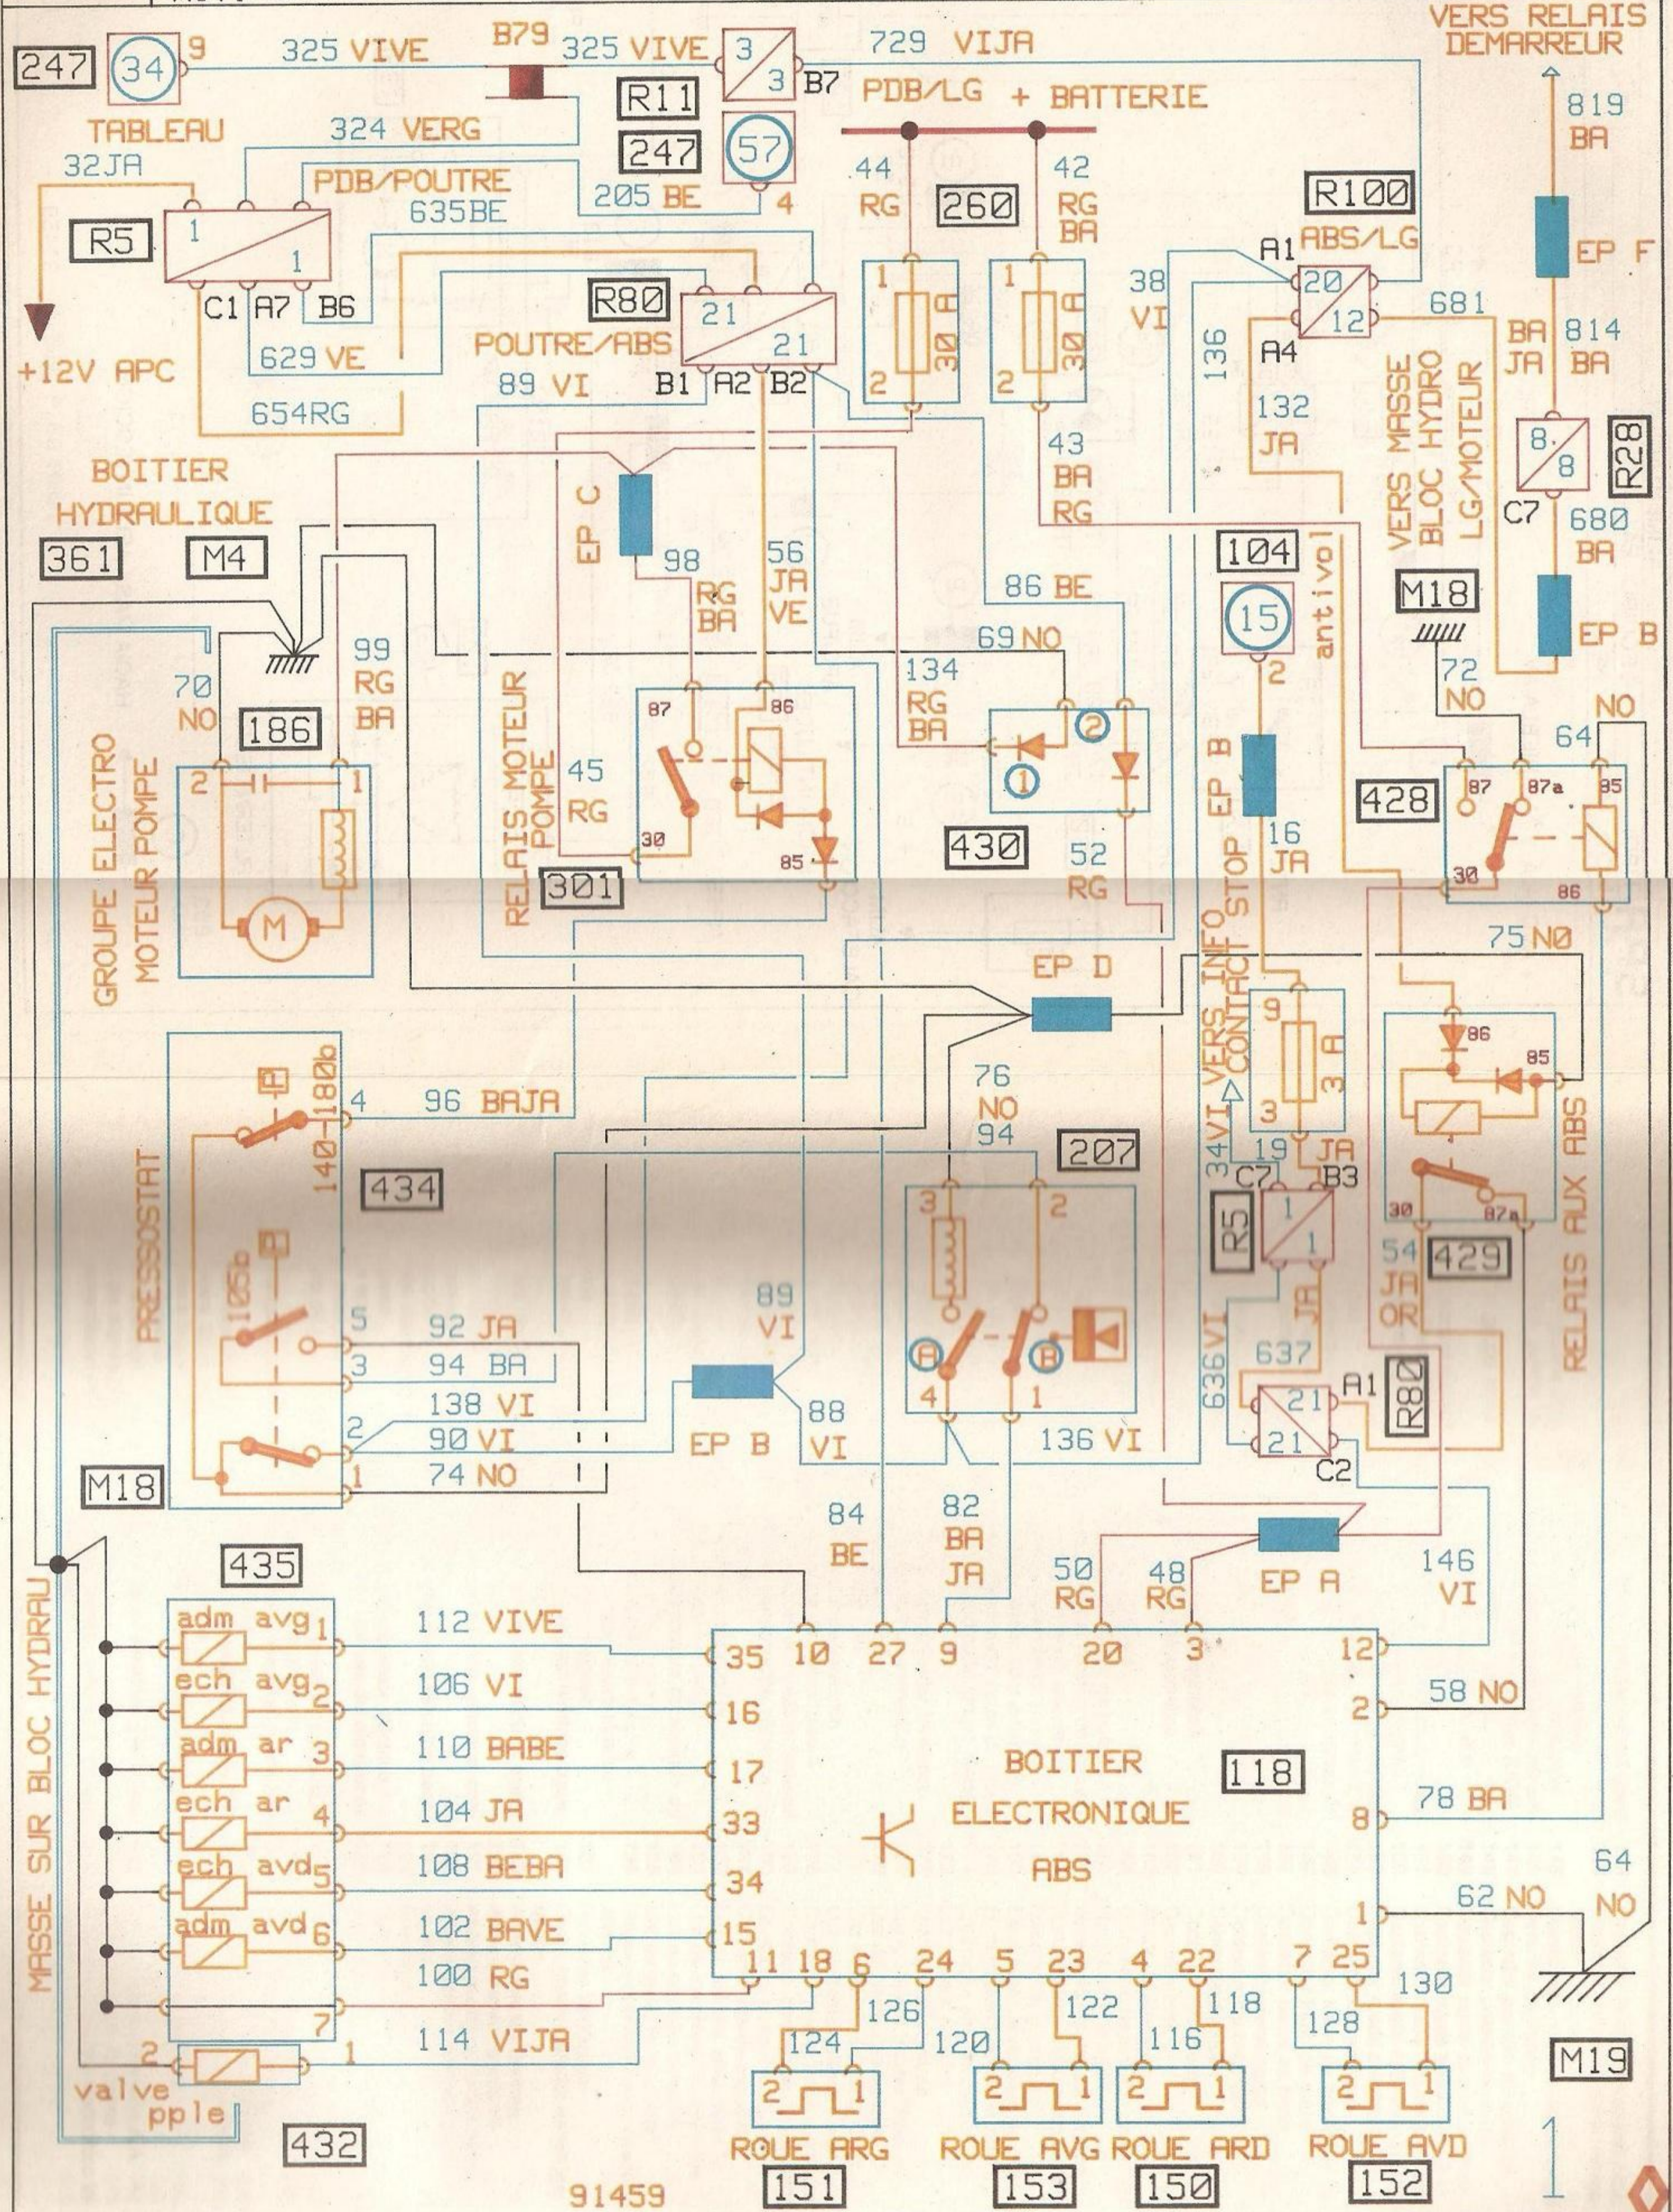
247 34 9 325 VIVE B79 325 VIVE 3 3 B7 729 VIJA VERS RELAIS DEMARREUR
TABLEAU R11 PDB/LG + BATTERIE 819 BA
32JA 324 VERG 247 57
PDB/POUTRE 205 BE 4 44 RG 260 42 RG BA R100
R5 1 635BE ABS/LG
1 A1 EP F
C1 A7 B6 R80 38 VI 20 681
629 VE 21 1 1 12 BA JA 814 BA
+12V APC POUTRE/ABS 21 30 A 30 A 136 A4
654RG 89 VI B1 A2 B2 2 2 132 JA VERS MASSE BLOC HYDRO LG/MOTEUR 8 8 R28
BOITIER HYDRAULIQUE 43 BA RG C7 680 BA
361 M4 EP C 98 RG BA 56 JA VE 104
86 BE 15 antivol M18 EP B
70 NO 99 RG BA 69 NO 2 72 NO
186 134 RG BA 87 86 2 NO
GROUPE ELECTRO MOTEUR POMPE 2 1 RELAIS MOTEUR POMPE 45 RG 1 EP B 64
M 30 85 430 52 RG 16 JA 428 87 87a 85
301 STOP 30 86
VERS INFO CONTACT 75 NØ
EP D 9
PRESSOSTAT 4 140-180b 96 BAJA 76 NO 94 3 A 86 85
434 3 207 3 19 JA 34VI C7 B3
105b 2 R5 1 1 30 87a
89 VI 54 JA OR 429 RELAIS AUX ABS
5 92 JA 636 VI JA
3 94 BA A B 637
2 138 VI 88 21 A1
1 90 VI EP B VI 4 1 136 VI 21 R80
M18 74 NO C2
435 84 BE 82 BA JA
MASSE SUR BLOC HYDRAU 50 RG 48 RG EP A 146 VI
adm avg 1 112 VIVE 35 10 27 9 20 3 12
ech avg 2 106 VI 16 2 58 NO
adm ar 3 110 BABE 17 BOITIER 118
ech ar 4 104 JA 33 ELECTRONIQUE 8 78 BA
ech avd 5 108 BEBA 34 ABS 64
adm avd 6 102 BAVE 15 1 62 NO NO
100 RG 11 18 6 24 5 23 4 22 7 25 130
7 126 122 118 128
2 valve pple 1 114 VIJA 124 120 116 M19
2 1 2 1 2 1 2 1
432 ROUE ARG ROUE AVG ROUE ARD ROUE AVD
91459 151 153 150 152